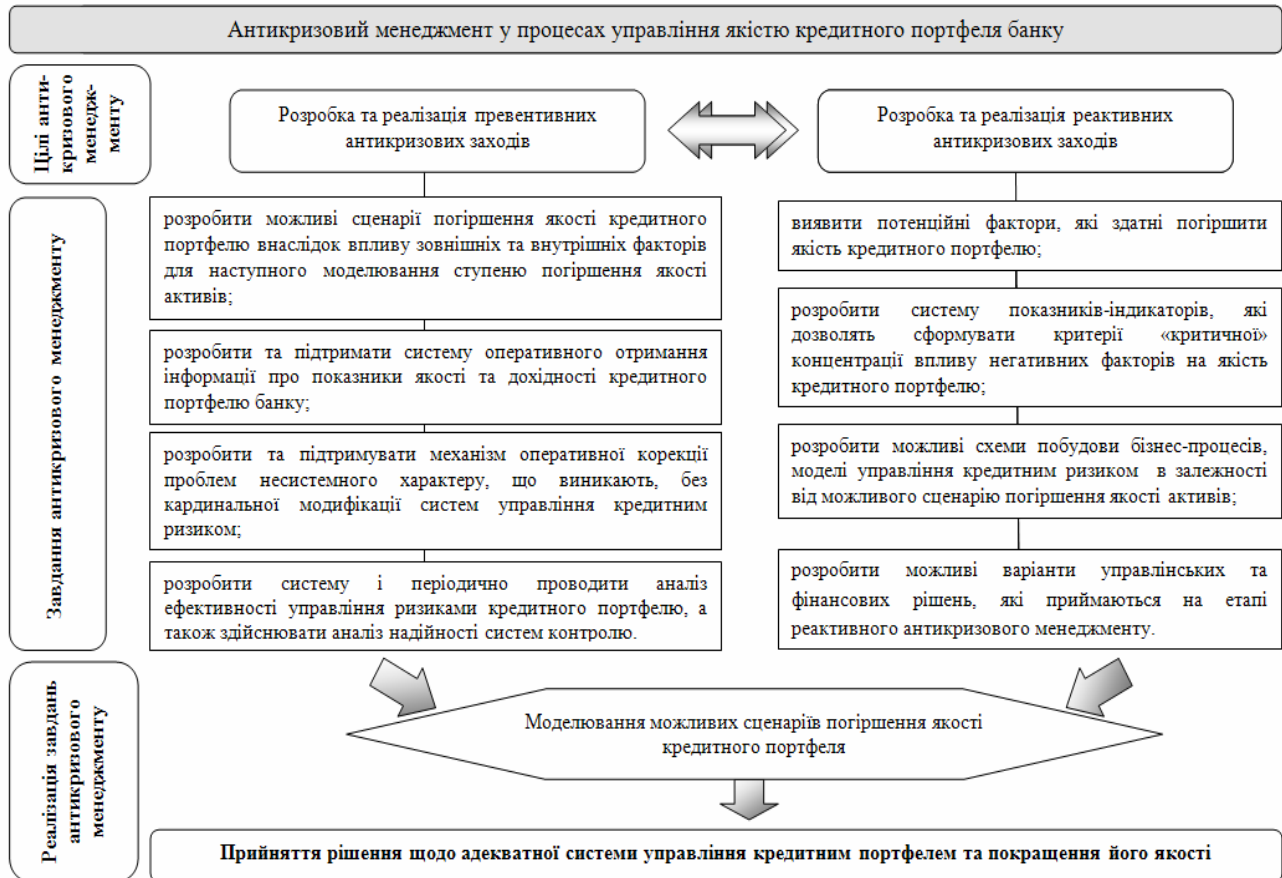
Антикризовий менеджмент у процесах управління якістю кредитного портфеля банку

Цілі антикризового менеджменту

Розробка та реалізація превентивних антикризових заходів

Розробка та реалізація реактивних антикризових заходів

Завдання антикризового менеджменту

розробити можливі сценарії погіршення якості кредитного портфелю внаслідок впливу зовнішніх та внутрішніх факторів для наступного моделювання ступеню погіршення якості активів;

розробити та підтримати систему оперативного отримання інформації про показники якості та дохідності кредитного портфелю банку;

розробити та підтримувати механізм оперативної корекції проблем несистемного характеру, що виникають, без кардинальної модифікації систем управління кредитним ризиком;

розробити систему і періодично проводити аналіз ефективності управління ризиками кредитного портфелю, а також здійснювати аналіз надійності систем контролю.

виявити потенційні фактори, які здатні погіршити якість кредитного портфелю;

розробити систему показників-індикаторів, які дозволять сформувати критерії «критичної» концентрації впливу негативних факторів на якість кредитного портфелю;

розробити можливі схеми побудови бізнес-процесів, моделі управління кредитним ризиком в залежності від можливого сценарію погіршення якості активів;

розробити можливі варіанти управлінських та фінансових рішень, які приймаються на етапі реактивного антикризового менеджменту.

Реалізація завдань антикризового менеджменту

Моделювання можливих сценаріїв погіршення якості кредитного портфеля

Прийняття рішення щодо адекватної системи управління кредитним портфелем та покращення його якості